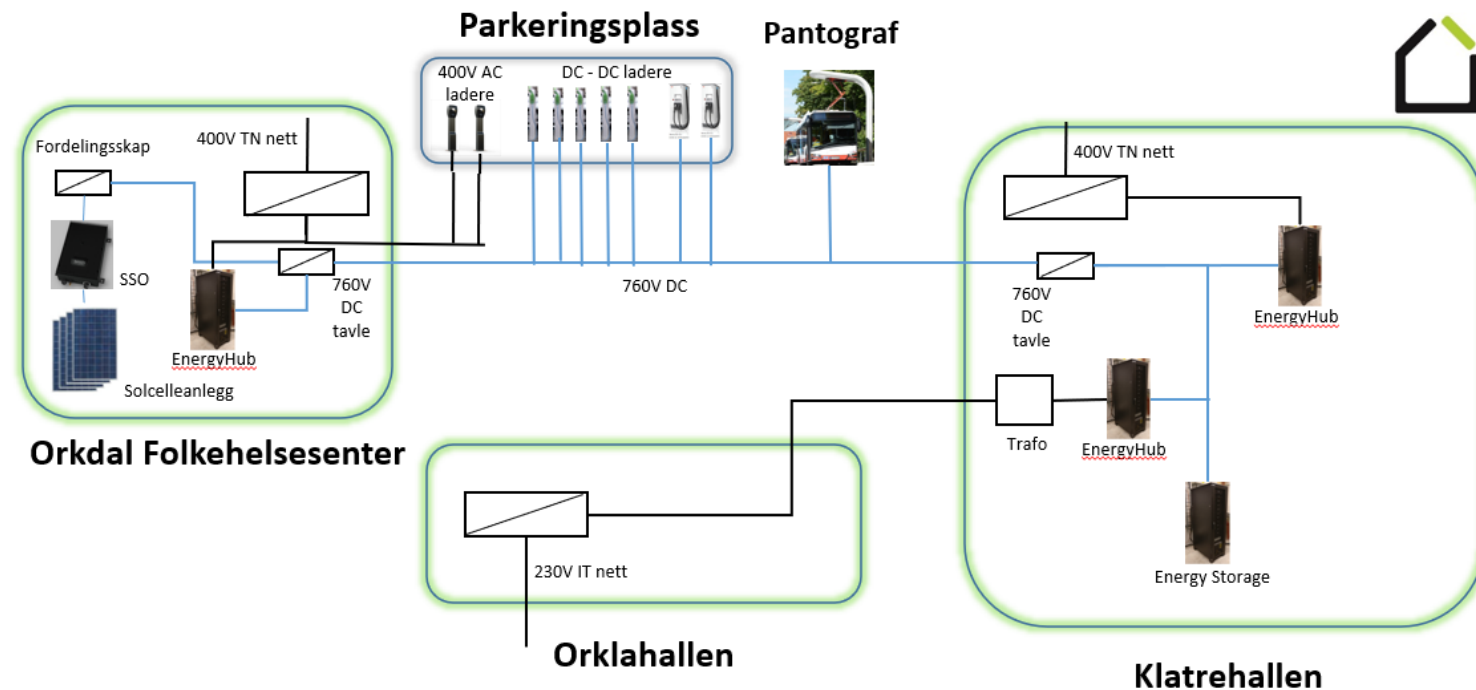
Parkeringsplass

400V AC ladere

DC - DC ladere

Pantograf

Fordelingsskap

400V TN nett

SSO

EnergyHub

760V DC tavle

Solcelleanlegg

760V DC

Orkdal Folkehelsesenter

400V TN nett

760V DC tavle

EnergyHub

Trafo

EnergyHub

Energy Storage

230V IT nett

Orklahallen

Klatrehallen